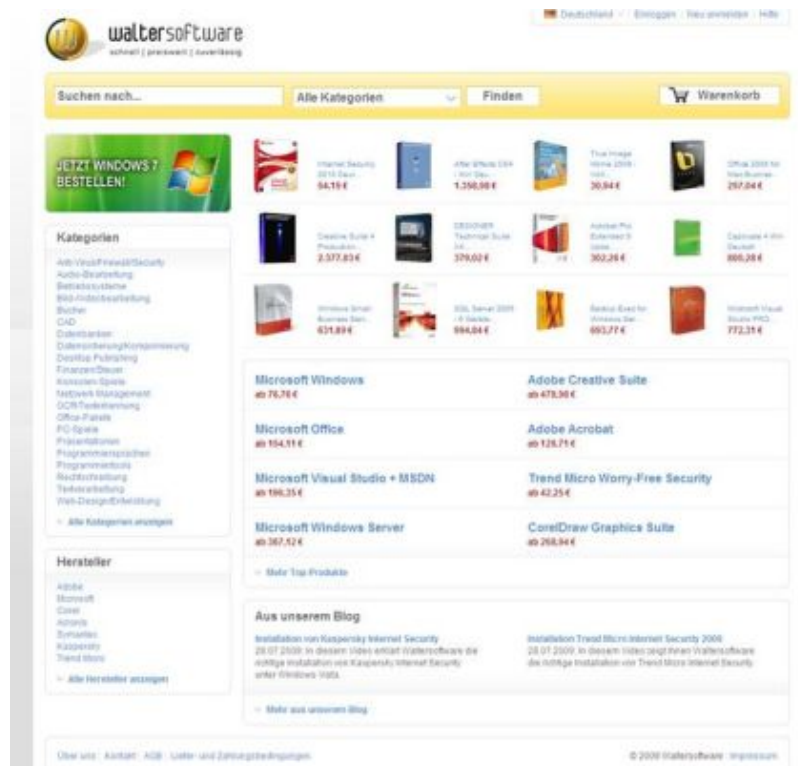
waltersoftware
schnell | preiswert | zuverlässig

Deutschland | Einloggen | Neu anmelden | Hilfe

Suchen nach...
Alle Kategorien
Finden
Warenkorb

JETZT WINDOWS 7 BESTELLEN!

Kategorien
Anti-Virus/Firewall/Security
Audio-Bearbeitung
Betriebssysteme
Bild-/Videobearbeitung
Bücher
CAD
Datenbanken
Datensicherung/Komprimierung
Desktop Publishing
Finanzen/Steuer
Konsolen-Spiele
Netzwerk Management
OCR/Texterkennung
Office-Pakete
PC-Spiele
Präsentationen
Programmiersprachen
Programmiertools
Rechtschreibung
Textbearbeitung
Web-Design/Entwicklung
Alle Kategorien anzeigen

Hersteller
Adobe
Microsoft
Corel
Acronis
Symantec
Kaspersky
Trend Micro
Alle Hersteller anzeigen

Internet Security 2010 Deut... 54,15 €
After Effects CS4 - Win Deu... 1.358,98 €
True Image Home 2009 - Voll... 30,84 €
Office 2008 für Mac Busines... 257,04 €
Creative Suite 4 Production... 2.377,83 €
DESIGNER Technical Suite 14... 379,02 €
Acrobat Pro Extended 9 Upda... 302,26 €
Captivate 4 Win Deutsch 886,28 €
Windows Small Business Serv... 631,89 €
SQL Server 2005 - 5 Bendle... 994,84 €
Redbox Brand for Windows Ser... 693,77 €
Microsoft Visual Studio PRO... 772,31 €

Microsoft Windows
ab 76,76 €
Adobe Creative Suite
ab 478,98 €
Microsoft Office
ab 104,11 €
Adobe Acrobat
ab 128,71 €
Microsoft Visual Studio + MSDN
ab 196,35 €
Trend Micro Worry-Free Security
ab 42,25 €
Microsoft Windows Server
ab 367,52 €
CorelDraw Graphics Suite
ab 268,84 €
Mehr Top Produkte

Aus unserem Blog
Installation von Kaspersky Internet Security
28.07.2009: In diesem Video erklärt Waltersoftware die richtige Installation von Kaspersky Internet Security unter Windows Vista.
Installation Trend Micro Internet Security 2009
28.07.2009: In diesem Video zeigt Ihnen Waltersoftware die richtige Installation von Trend Micro Internet Security
Mehr aus unserem Blog

Über uns | Kontakt | AGB | Liefer- und Zahlungsbedingungen
© 2009 Waltersoftware | Impressum